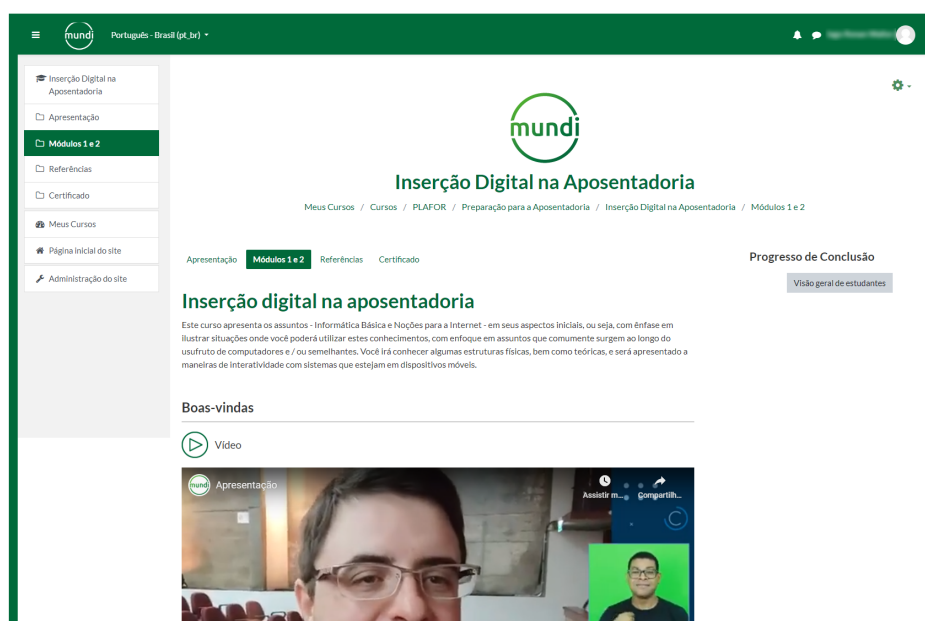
mundi Português - Brasil (pt_br)

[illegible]

Inserção Digital na Aposentadoria
Apresentação
Módulos 1 e 2
Referências
Certificado
Meus Cursos
Página inicial do site
Administração do site

mundi

Inserção Digital na Aposentadoria

Meus Cursos / Cursos / PLAFOR / Preparação para a Aposentadoria / Inserção Digital na Aposentadoria / Módulos 1 e 2

Apresentação Módulos 1 e 2 Referências Certificado

Inserção digital na aposentadoria

Este curso apresenta os assuntos - Informática Básica e Noções para a Internet - em seus aspectos iniciais, ou seja, com ênfase em ilustrar situações onde você poderá utilizar estes conhecimentos, com enfoque em assuntos que comumente surgem ao longo do usufruto de computadores e / ou semelhantes. Você irá conhecer algumas estruturas físicas, bem como teóricas, e será apresentado a maneiras de interatividade com sistemas que estejam em dispositivos móveis.

Boas-vindas

Video

mundi Apresentação

Assistir m... Compartilh...

Progresso de Conclusão

Visão geral de estudantes